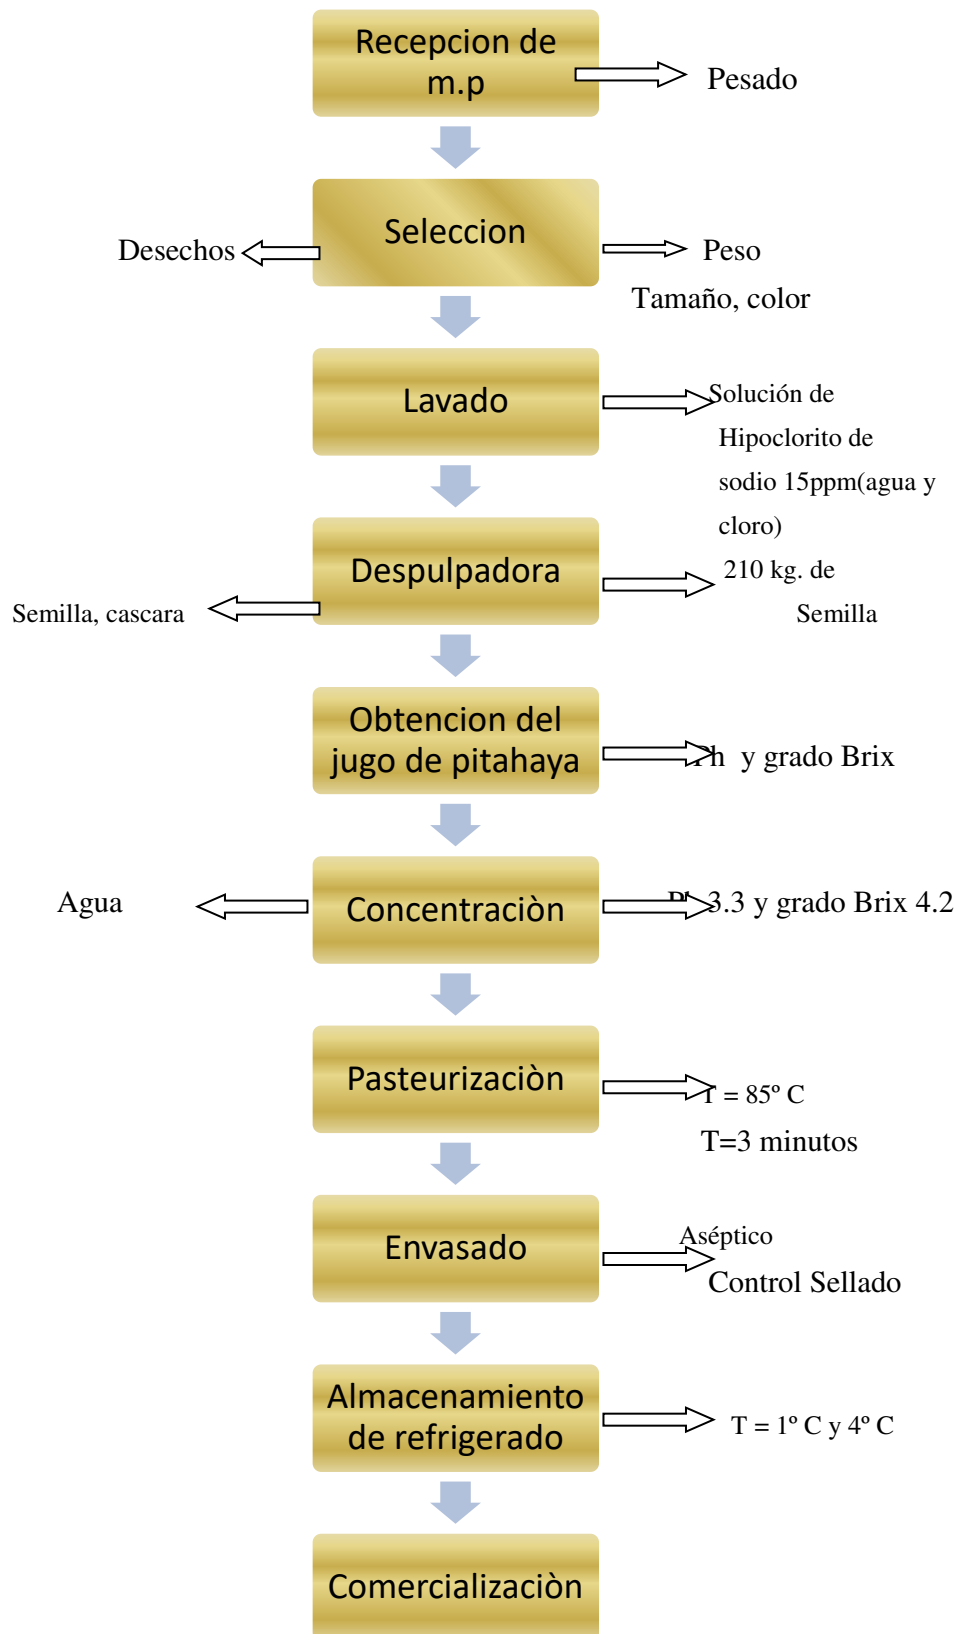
Recepcion de m.p

Pesado

Seleccion

Desechos

Peso

Tamaño, color

Lavado

Solución de Hipoclorito de sodio 15ppm(agua y cloro)

Despulpadora

Semilla, cascara

210 kg. de Semilla

Obtencion del jugo de pitahaya

Ph y grado Brix

Concentraciòn

Agua

Ph 3.3 y grado Brix 4.2

Pasteurizaciòn

T = 85º C

T=3 minutos

Envasado

Aséptico

Control Sellado

Almacenamiento de refrigerado

T = 1º C y 4º C

Comercializaciòn